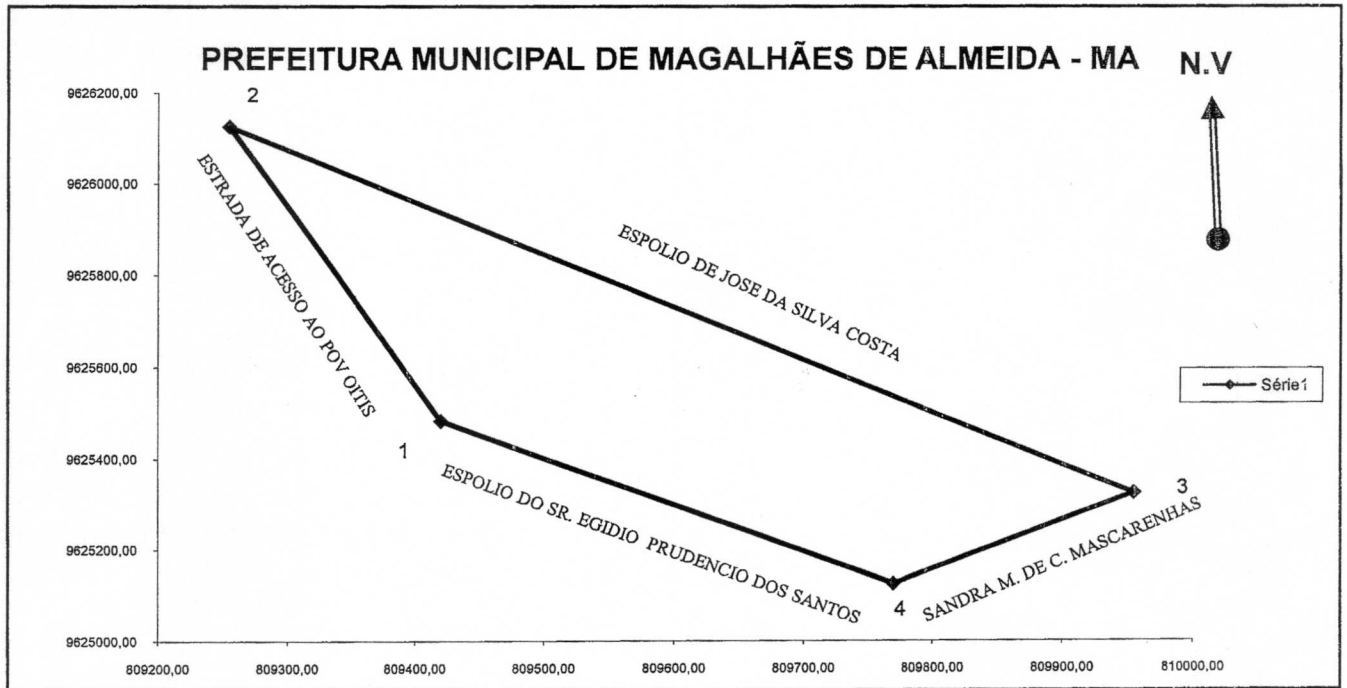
PREFEITURA MUNICIPAL DE MAGALHÃES DE ALMEIDA - MA

N.V

9626200,00
9626000,00
9625800,00
9625600,00
9625400,00
9625200,00
9625000,00

2

ESTRADA DE ACESSO AO POV OITIS

ESPOLIO DE JOSE DA SILVA COSTA

Série1

1

ESPOLIO DO SR. EGIDIO PRUDENCIO DOS SANTOS

3

SANDRA M. DE C. MASCARENHAS

4

809200,00
809300,00
809400,00
809500,00
809600,00
809700,00
809800,00
809900,00
810000,00